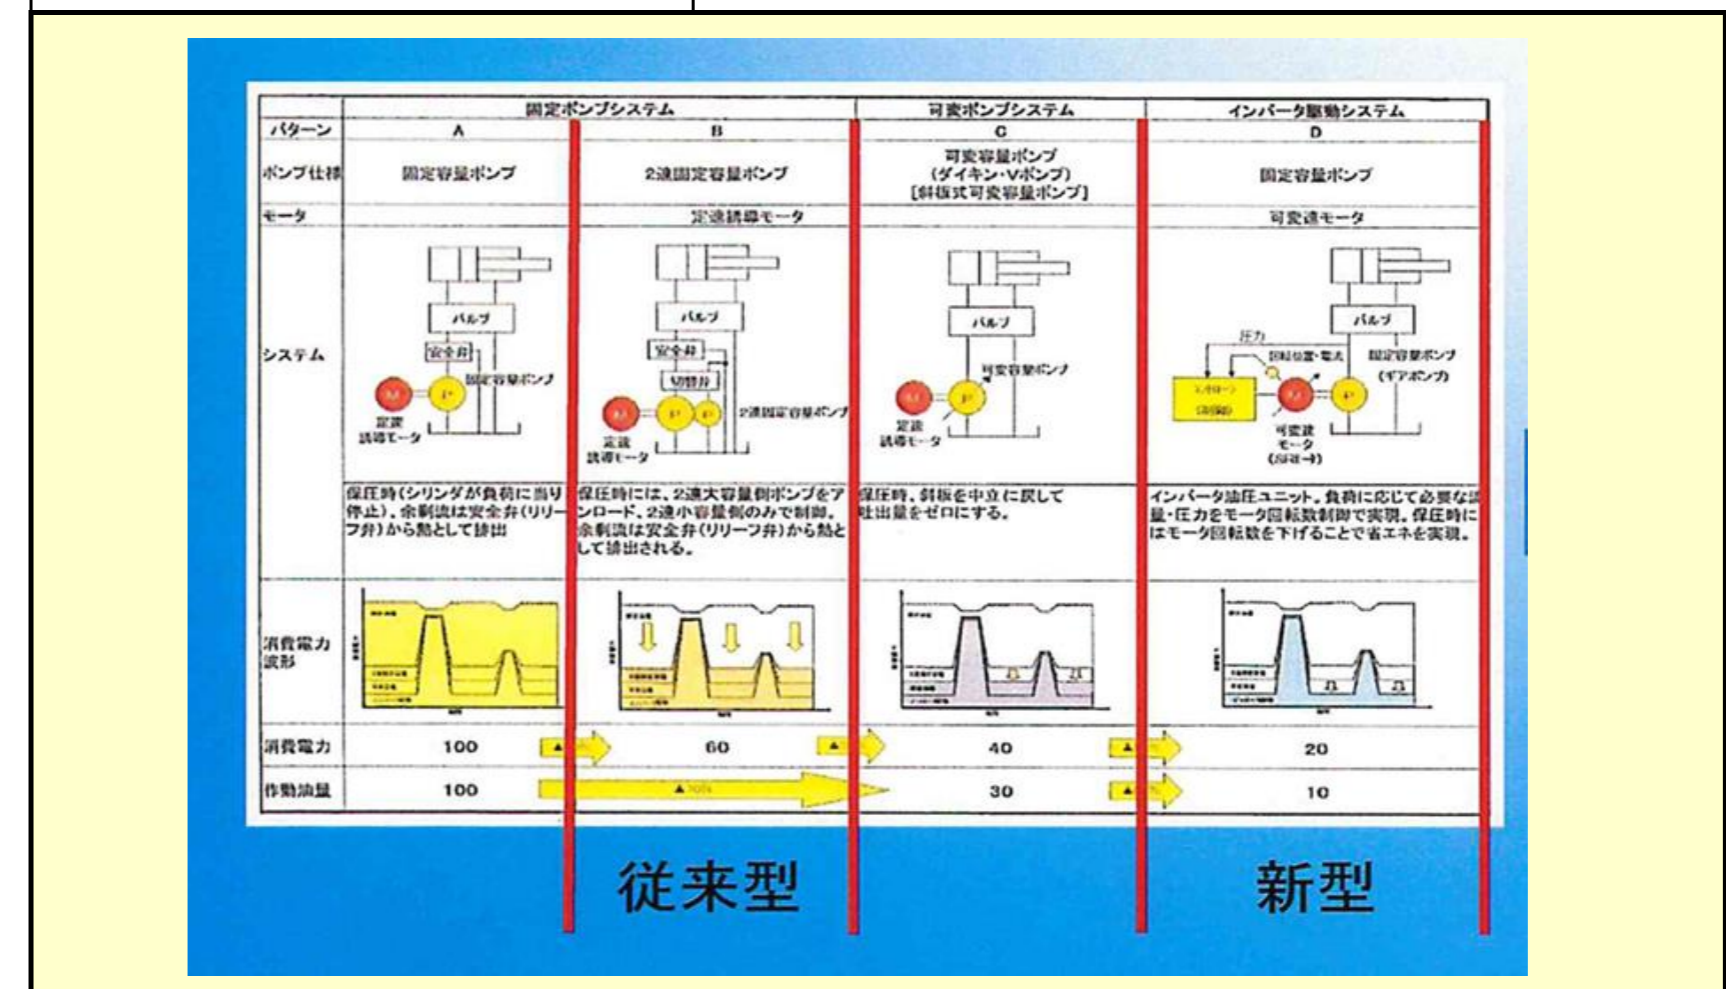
| | 固定ポンプシステム | | 可変ポンプシステム | インバータ駆動システム |
|---|---|---|---|---|
| パターン | A | B | C | D |
| ポンプ仕様 | 固定容量ポンプ | 2連固定容量ポンプ | 可変容量ポンプ (ダイキン・Vポンプ) [斜板式可変容量ポンプ] | 固定容量ポンプ |
| モータ | 定速誘導モータ | | | 可変速モータ |
| システム | バルブ 安全弁 固定容量ポンプ M P 定速誘導モータ | バルブ 安全弁 切替弁 M P P 2連固定容量ポンプ 定速誘導モータ | バルブ 可変容量ポンプ M P 定速誘導モータ | バルブ 圧力 回転位置・電流 固定容量ポンプ (ギアポンプ) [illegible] M P 可変速モータ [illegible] |
| | 保圧時(シリンダが負荷に当り停止)、余剰流は安全弁(リリーフ弁)から熱として排出 | 保圧時には、2連大容量側ポンプをアンロード、2連小容量側のみで制御。余剰流は安全弁(リリーフ弁)から熱として排出される。 | 保圧時、斜板を中立に戻して吐出量をゼロにする。 | インバータ油圧ユニット。負荷に応じて必要な流量・圧力をモータ回転数制御で実現。保圧時にはモータ回転数を下げることで省エネを実現。 |
| 消費電力波形 | | | | |
| 消費電力 | 100 | 60 | 40 | 20 |
| 作動油量 | 100 | | 30 | 10 |

従来型

新型